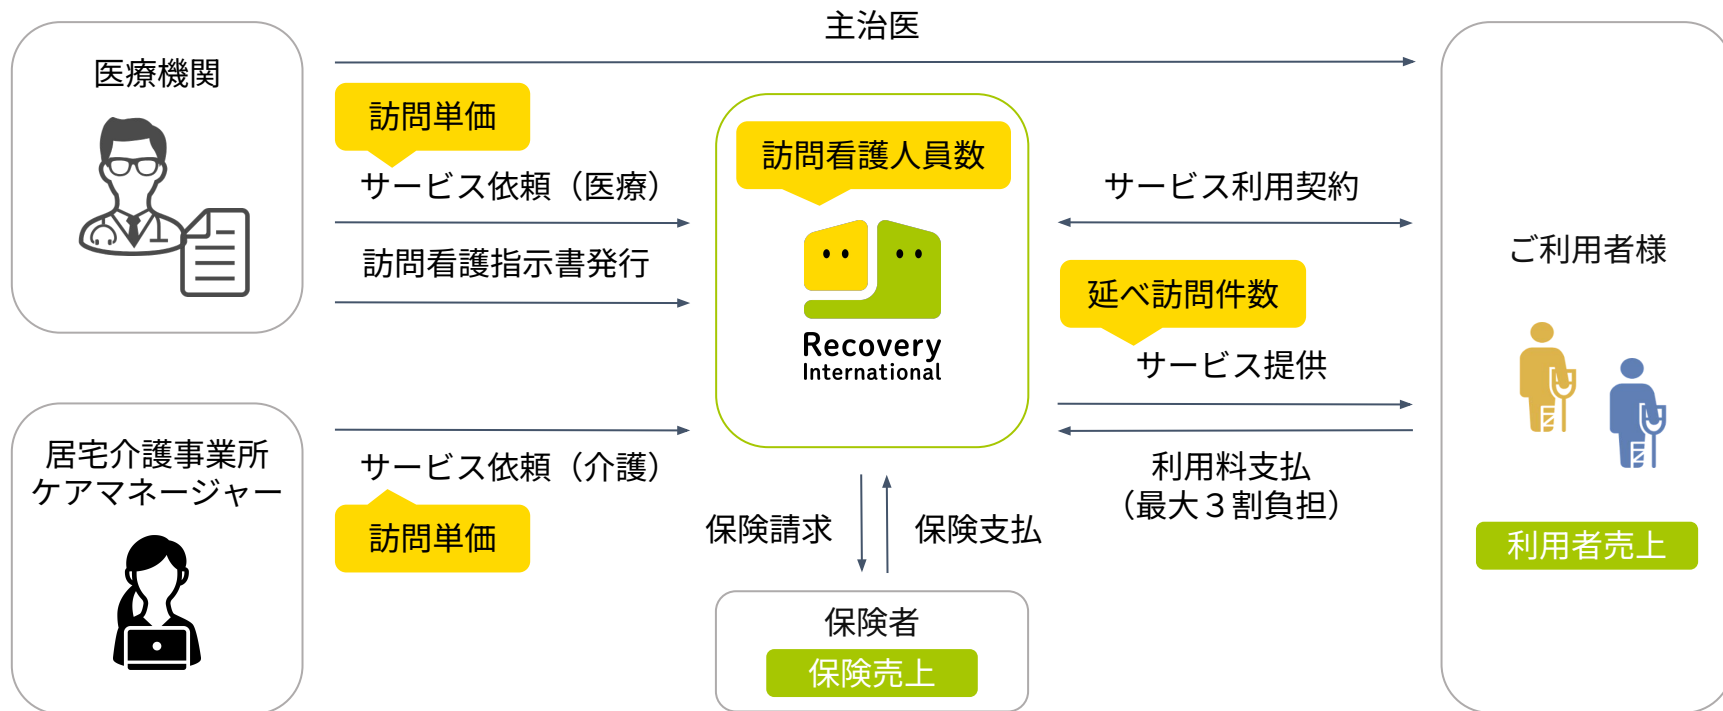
医療機関

主治医

訪問単価

サービス依頼（医療）

訪問看護指示書発行

訪問看護人員数

Recovery
International

サービス利用契約

ご利用者様

延べ訪問件数

サービス提供

居宅介護事業所
ケアマネージャー

サービス依頼（介護）

訪問単価

保険請求

保険支払

利用料支払
（最大３割負担）

利用者売上

保険者

保険売上